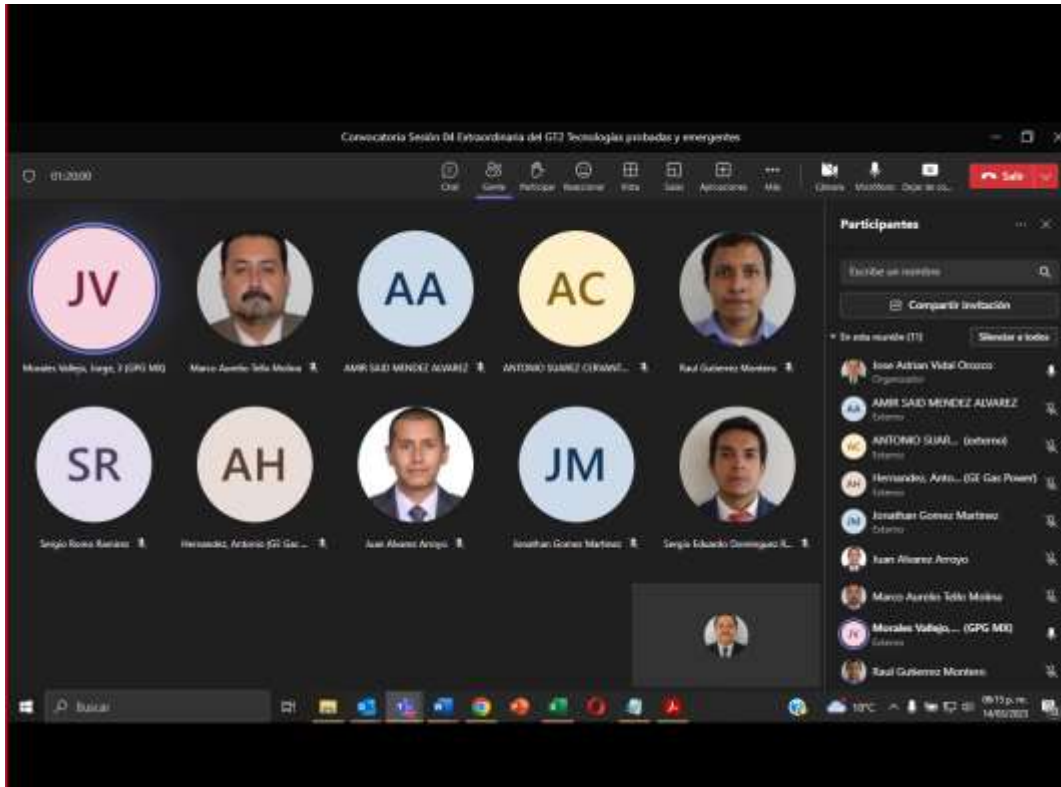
Convocatoria Sesión 04 Extraordinaria del GT2 Tecnologías probadas y emergentes

01:20:00

Chat Gente Participar Reaccionar Vista Salas Aplicaciones Más Cámara Micrófono Dejar de co... Salir

JV
Morales Vallejo, Jorge, J (GPG MX)

Marco Aurelio Tello Molina

AA
AMIR SAID MENDEZ ALVAREZ

AC
ANTONIO SUAREZ CERVANT...

Raul Gutierrez Montero

SR
Sergio Romo Ramirez

AH
Hernandez, Antonio (GE Gas ...

Juan Alvarez Arroyo

JM
Jonathan Gomez Martinez

Sergio Eduardo Dominguez R...

Participantes

Escribe un nombre

Compartir invitación

En esta reunión (11) Silenciar a todos

Jose Adrian Vidal Orozco
Organizador

AMIR SAID MENDEZ ALVAREZ
Externo

ANTONIO SUAR... (externo)
Externo

Hernandez, Anto... (GE Gas Power)
Externo

Jonathan Gomez Martinez
Externo

Juan Alvarez Arroyo

Marco Aurelio Tello Molina

Morales Vallejo,... (GPG MX)
Externo

Raul Gutierrez Montero

Buscar

18°C 09:15 p. m. 14/03/2023